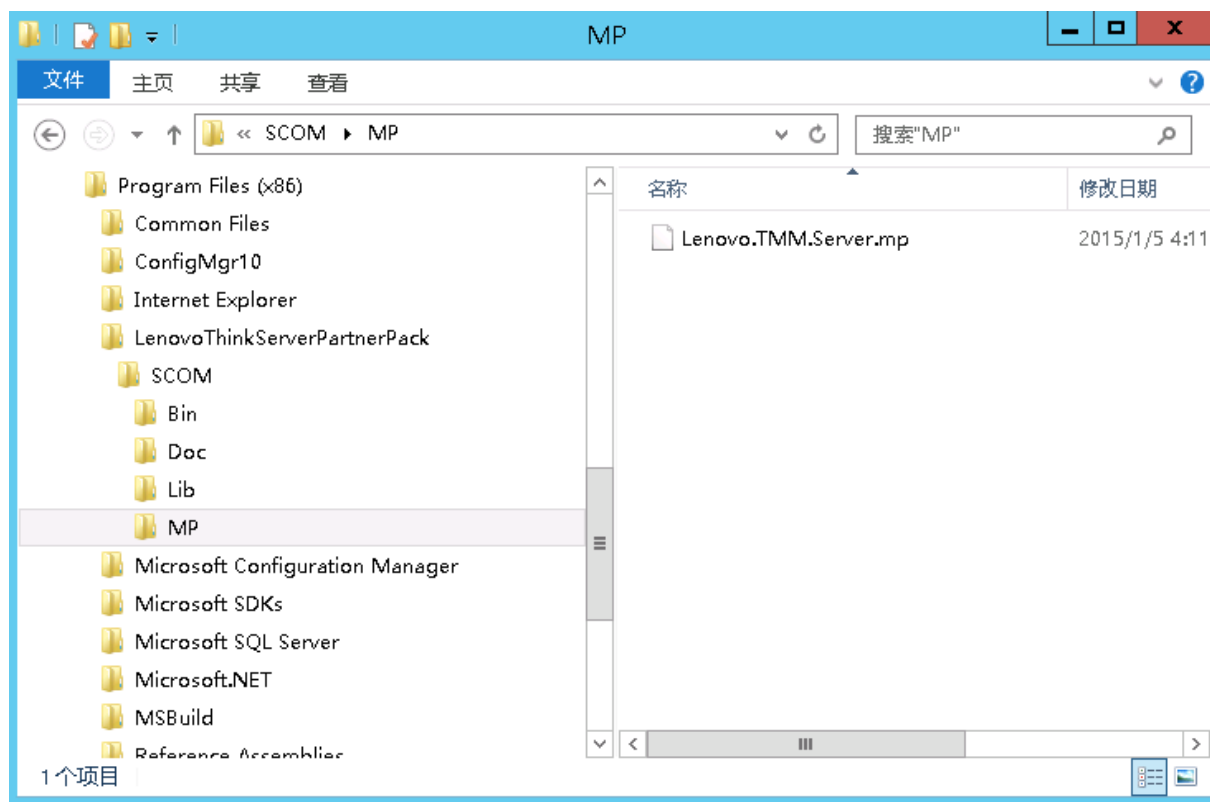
MP

文件 主页 共享 查看

« SCOM ▸ MP

搜索"MP"

Program Files (x86)
Common Files
ConfigMgr10
Internet Explorer
LenovoThinkServerPartnerPack
SCOM
Bin
Doc
Lib
MP
Microsoft Configuration Manager
Microsoft SDKs
Microsoft SQL Server
Microsoft.NET
MSBuild
Reference Assemblies

名称 修改日期

Lenovo.TMM.Server.mp 2015/1/5 4:11

1 个项目